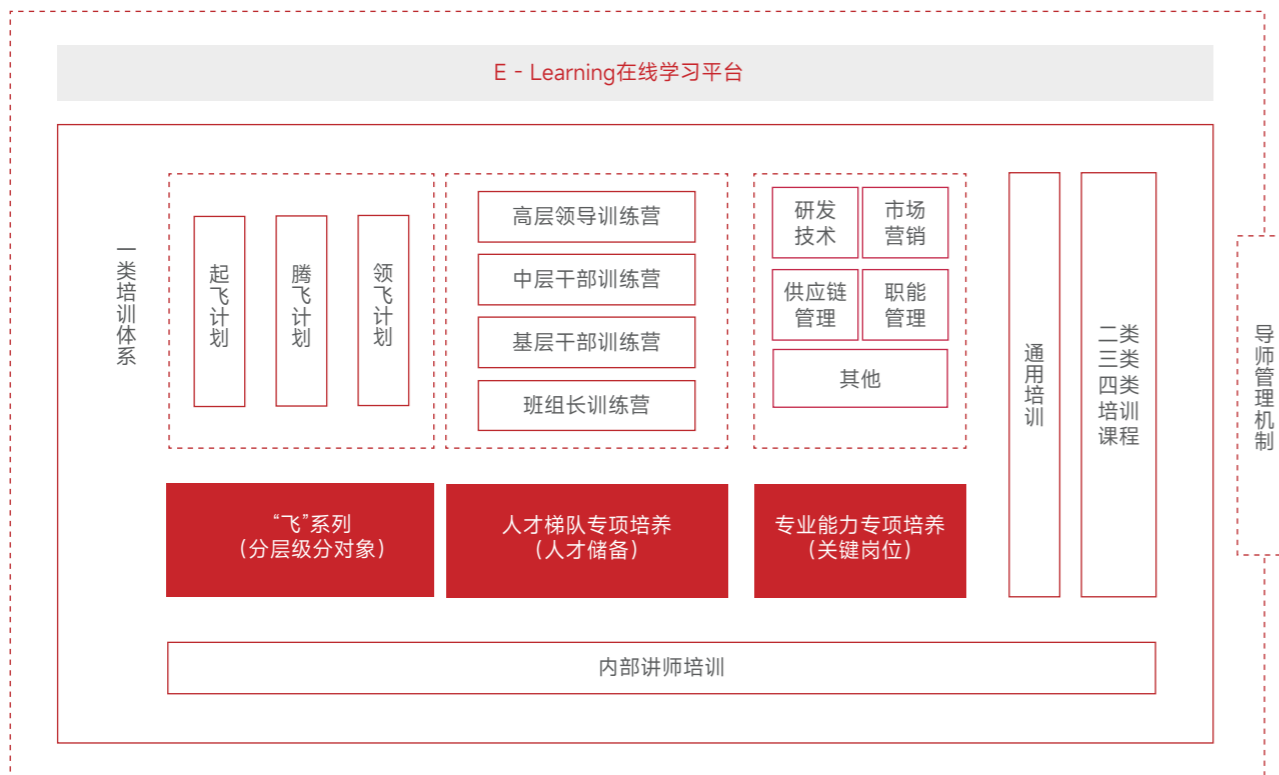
E - Learning在线学习平台

一类培训体系

起飞计划

腾飞计划

领飞计划

高层领导训练营

中层干部训练营

基层干部训练营

班组长训练营

研发技术

市场营销

供应链管理

职能管理

其他

通用培训

二类三类四类培训课程

导师管理机制

“飞”系列
（分层级分对象）

人才梯队专项培养
（人才储备）

专业能力专项培养
（关键岗位）

内部讲师培训